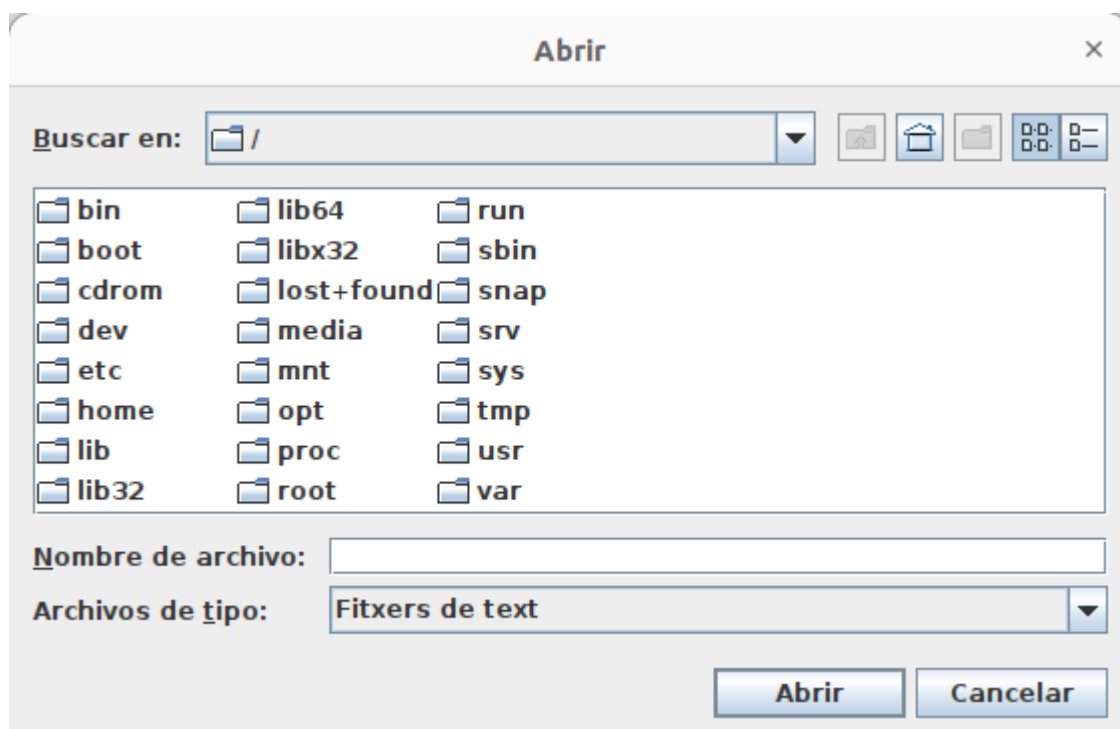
Abrir ×

Buscar en: /

bin
boot
cdrom
dev
etc
home
lib
lib32

lib64
libx32
lost+found
media
mnt
opt
proc
root

run
sbin
snap
srv
sys
tmp
usr
var

Nombre de archivo:
Archivos de tipo: Fitxers de text

Abrir Cancelar